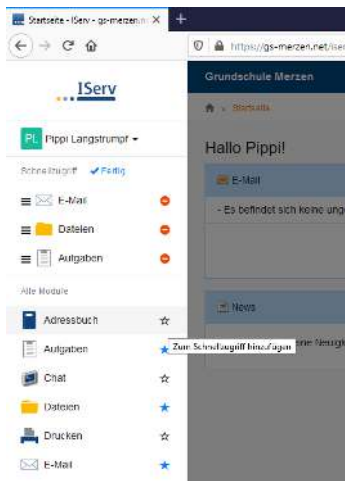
Startseite - IServ - gs-merzen.n ×

https://gs-merzen.net/iser

IServ

PL Pippi Langstrumpf

Schnellzugriff ✔ Fertig

E-Mail

Dateien

Aufgaben

Alle Module

Adressbuch

Aufgaben

Zum Schnellzugriff hinzufügen

Chat

Dateien

Drucken

E-Mail

Grundschule Merzen

Startseite

Hallo Pippi!

E-Mail

- Es befindet sich keine ung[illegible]

News

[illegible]ine Neuig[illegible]